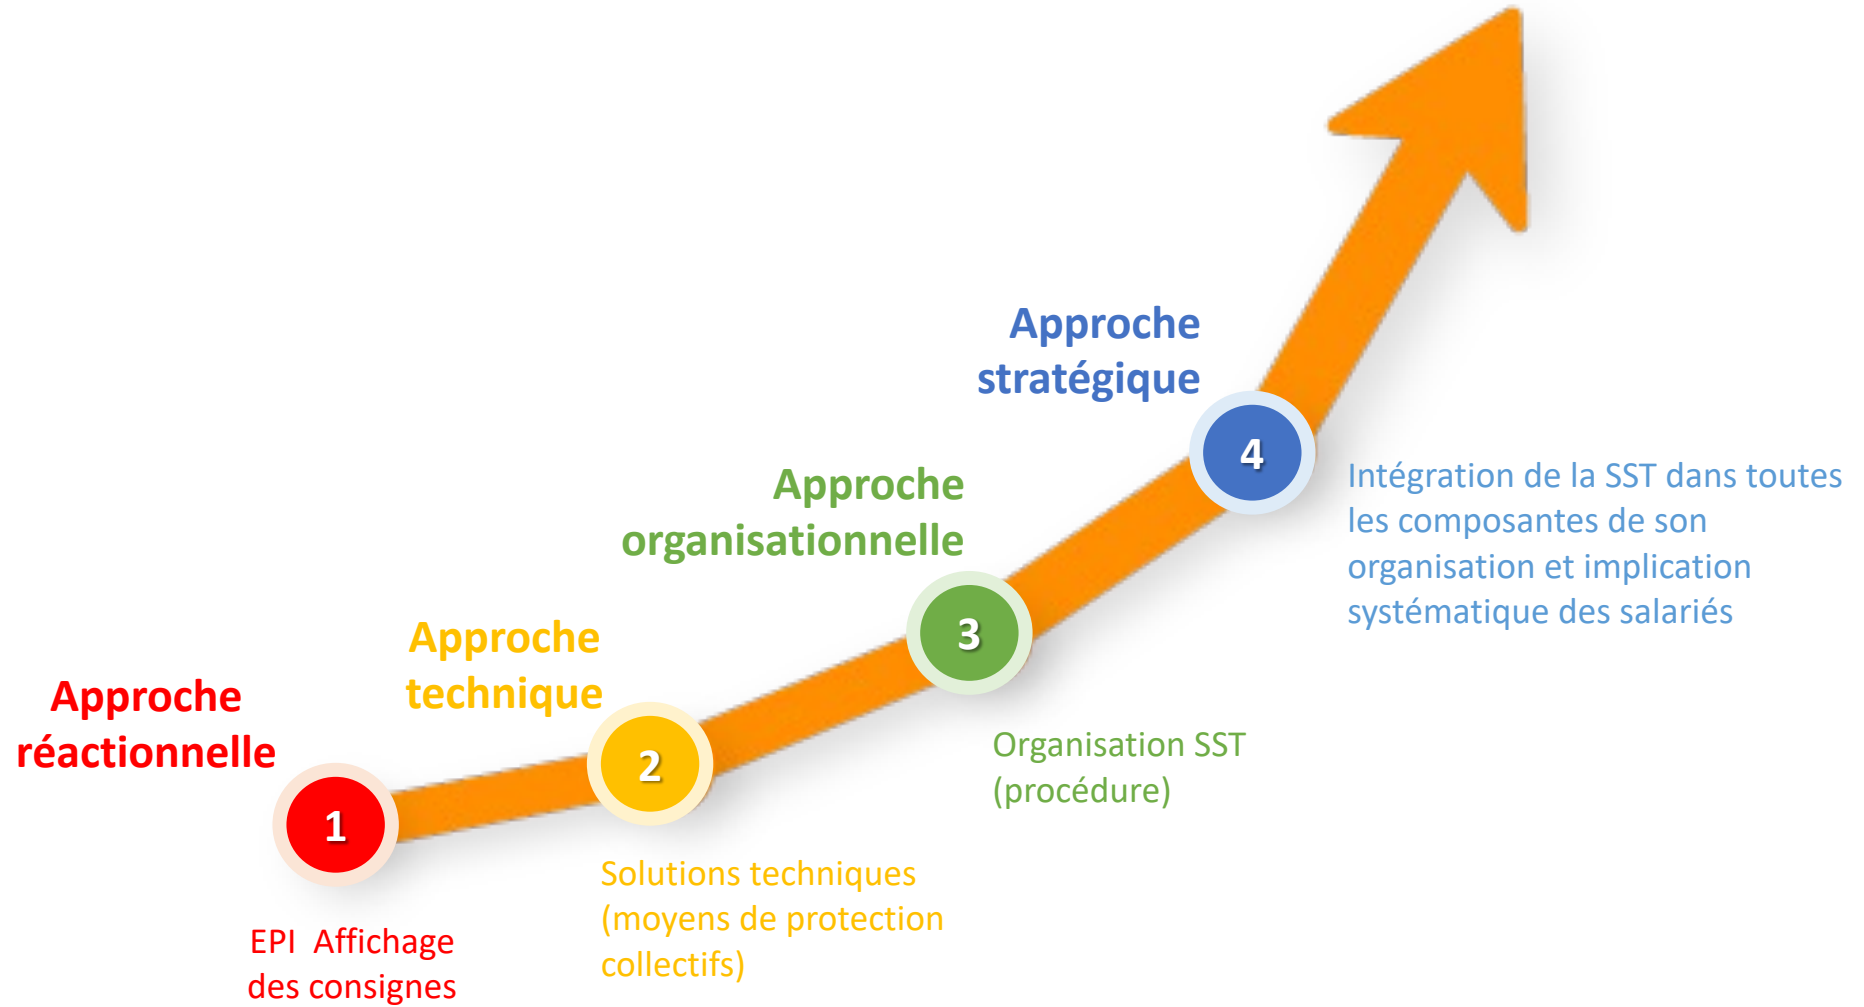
Approche réactionnelle

1

EPI Affichage des consignes

Approche technique

2

Solutions techniques (moyens de protection collectifs)

Approche organisationnelle

3

Organisation SST (procédure)

Approche stratégique

4

Intégration de la SST dans toutes les composantes de son organisation et implication systématique des salariés